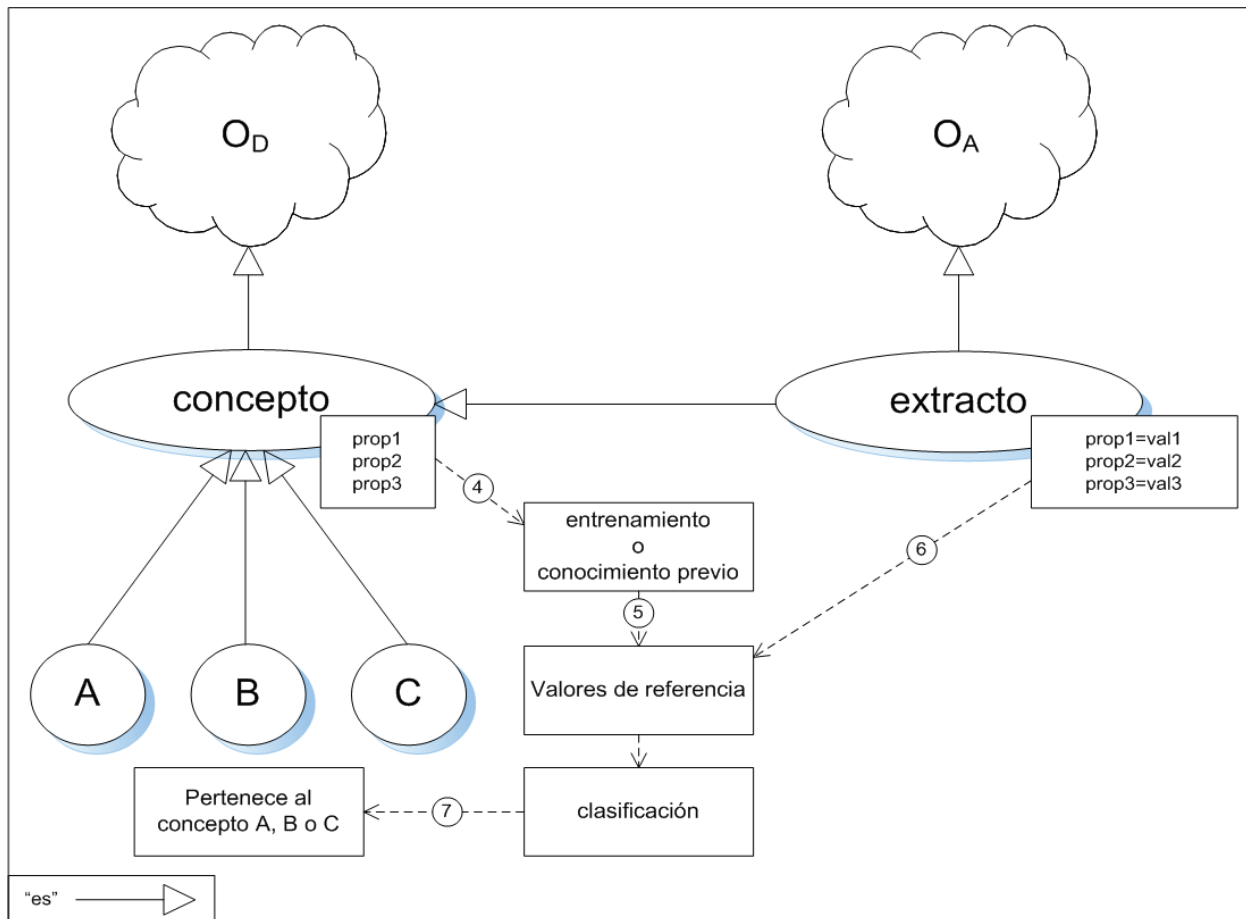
$O_D$

$O_A$

concepto

extracto

prop1
prop2
prop3

prop1=val1
prop2=val2
prop3=val3

4

entrenamiento
o
conocimiento previo

6

5

Valores de referencia

A

B

C

clasificación

7

Pertenece al concepto A, B o C

"es"